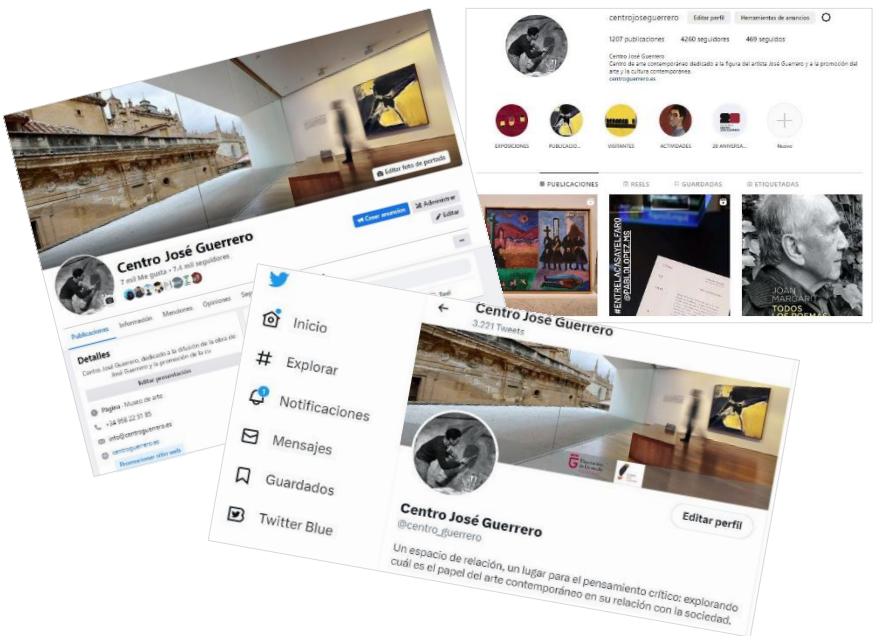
centrojoseguerrero Editar perfil Herramientas de anuncios

1207 publicaciones 4260 seguidores 469 seguidos

Centro José Guerrero
Centro de arte contemporáneo dedicado a la figura del artista José Guerrero y a la promoción del arte y la cultura contemporánea.
centroguerrero.es

EXPOSICIONES PUBLICACIO... VISITANTES ACTIVIDADES 20 ANIVERSA... Nuevo

PUBLICACIONES REELS GUARDADAS ETIQUETADAS

#ENTRELAOSAYELFARO @PABLOLOPEZ.MS

JOAN MARGARIT TODOS LOS POEMAS

Editar foto de portada

Centro José Guerrero
7 mil Me gusta • 7,4 mil seguidores

Crear anuncio Administrar Editar

Publicaciones Información Menciones Opiniones Seg

Detalles
Centro José Guerrero, dedicado a la difusión de la obra de José Guerrero y la promoción de la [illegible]
Editar presentación
Página · Museo de arte
+34 958 22 51 85
info@centroguerrero.es
centroguerrero.es
Promocionar sitio web

Inicio
Explorar
Notificaciones
Mensajes
Guardados
Twitter Blue

Centro José Guerrero
3.221 Tweets

Centro José Guerrero
@centro_guerrero
Editar perfil

Un espacio de relación, un lugar para el pensamiento crítico: explorando cuál es el papel del arte contemporáneo en su relación con la sociedad.